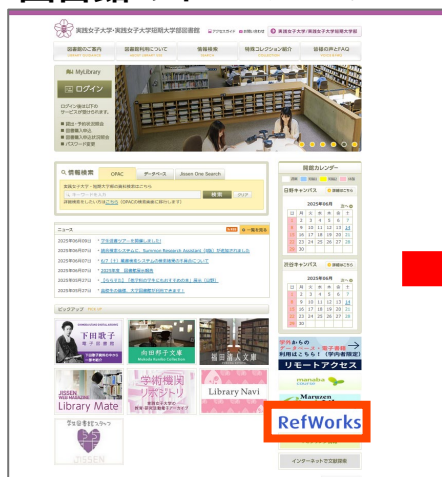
実践女子大学・実践女子大学短期大学部図書館

図書館のご案内
図書館利用について
情報検索
特殊コレクション紹介
図書館Q&A

MyLibrary
ログイン
ログイン後以下の サービスが受けられます。
貸出・予約状況照会
図書購入依頼
図書購入依頼状況照会
パスワード変更

資料検索
OPAC
データベース
Jissen One Search
検索
クリア

ニュース
2025年06月09日
2025年06月02日
2025年05月01日
2025年04月07日
2025年04月01日
2025年03月27日

ピックアップ
下田歌子
山田邦子文庫
Library Mate
学術機関リポジトリ
Library Navi
JISSEN

開館カレンダー
日野キャンパス
2025年06月
渋谷キャンパス
2025年06月

リモートアクセス
manaba
Maruzen eBook Library
RefWorks
インターネットで文献検索